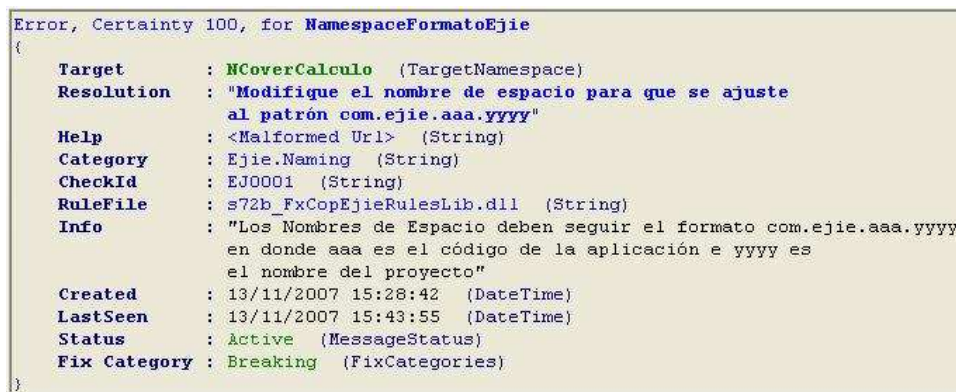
Error, Certainty 100, for NamespaceFormatoEjie
{
Target : NCoverCalculo (TargetNamespace)
Resolution : "Modifique el nombre de espacio para que se ajuste al patrón com.ejie.aaa.yyyy"
Help : <Malformed Url> (String)
Category : Ejie.Naming (String)
CheckId : EJ0001 (String)
RuleFile : s72b_FxCopEjieRulesLib.dll (String)
Info : "Los Nombres de Espacio deben seguir el formato com.ejie.aaa.yyyy en donde aaa es el código de la aplicación e yyyy es el nombre del proyecto"
Created : 13/11/2007 15:28:42 (DateTime)
LastSeen : 13/11/2007 15:43:55 (DateTime)
Status : Active (MessageStatus)
Fix Category : Breaking (FixCategories)
}